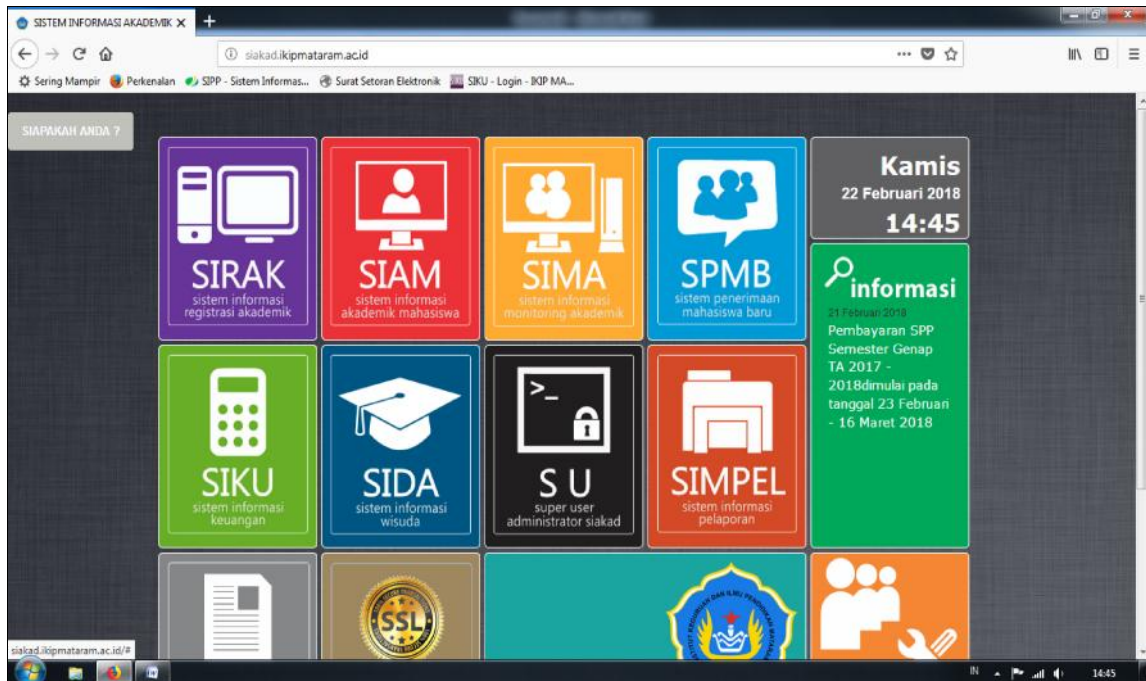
SISTEM INFORMASI AKADEMIK ×

siakad.ikipmataram.ac.id

Sering Mampir  Perkenalan  SIPP - Sistem Informas...  Surat Setoran Elektronik  SIKU - Login - IKIP MA...

SIAPAKAH ANDA ?

SIRAK
sistem informasi registrasi akademik

SIAM
sistem informasi akademik mahasiswa

SIMA
sistem informasi monitoring akademik

SPMB
sistem penerimaan mahasiswa baru

Kamis
22 Februari 2018
14:45

informasi
21 Februari 2018
Pembayaran SPP Semester Genap TA 2017 - 2018dimulai pada tanggal 23 Februari - 16 Maret 2018

SIKU
sistem informasi keuangan

SIDA
sistem informasi wisuda

S U
super user administrator siakad

SIMPEL
sistem informasi pelaporan

SSL

siakad.ikipmataram.ac.id/#

IN 14:45